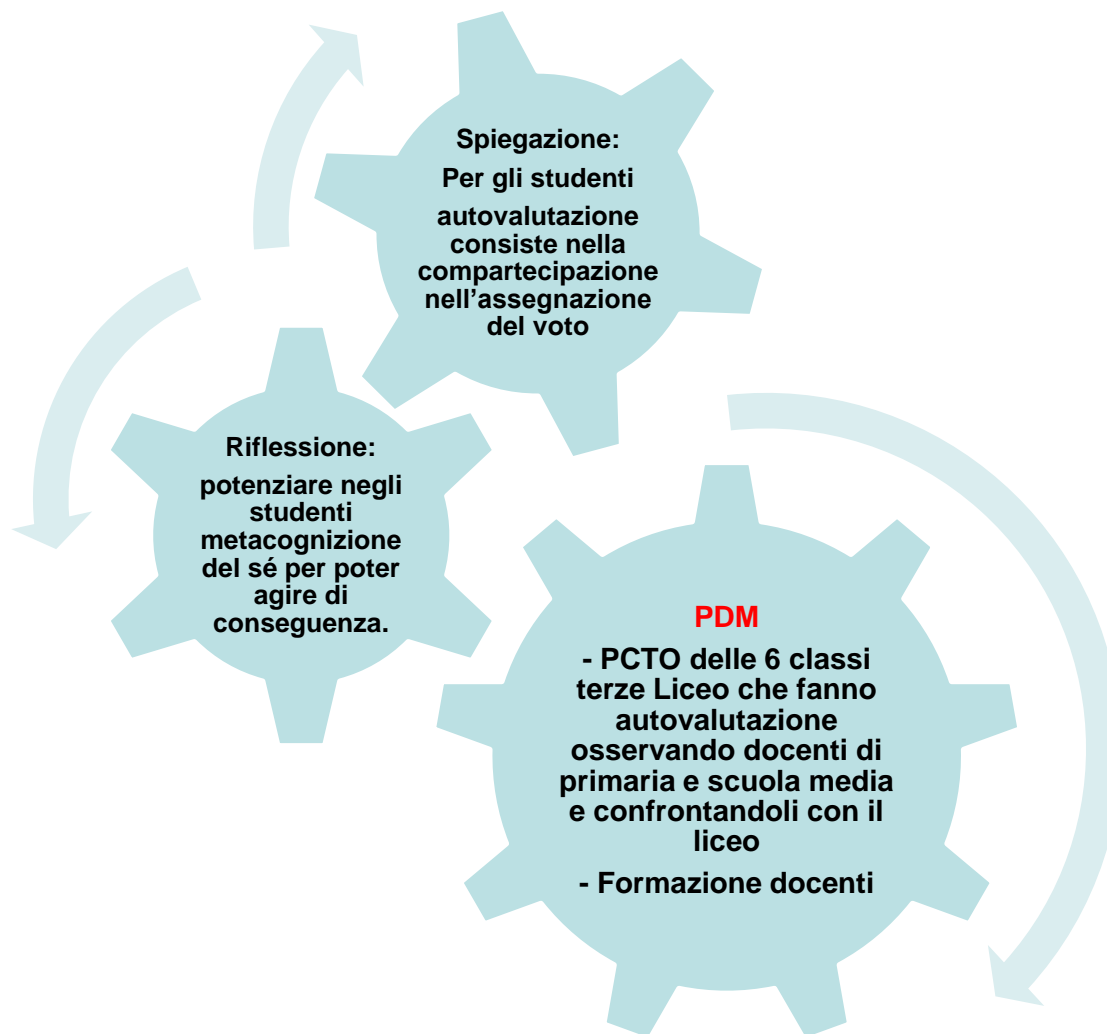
Spiegazione:

Per gli studenti

autovalutazione consiste nella compartecipazione nell’assegnazione del voto

Riflessione:

potenziare negli studenti metacognizione del sé per poter agire di conseguenza.

PDM

- PCTO delle 6 classi terze Liceo che fanno autovalutazione osservando docenti di primaria e scuola media e confrontandoli con il liceo

- Formazione docenti